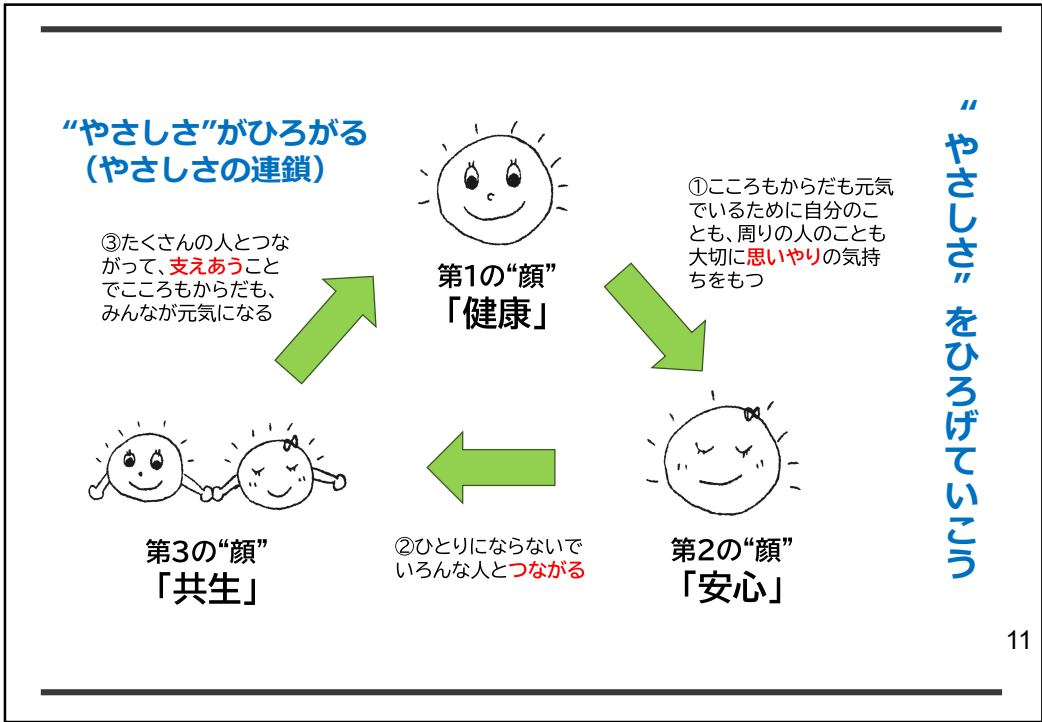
“やさしさ”がひろがる
（やさしさの連鎖）

“やさしさ”をひろげていこう

第1の“顔”
「健康」

①こころもからだも元気でいるために自分のことも、周りの人のことも大切に思いやりの気持ちをもつ

第2の“顔”
「安心」

②ひとりにならないでいろんな人とつながる

第3の“顔”
「共生」

③たくさんの人とつながって、支えあうことでこころもからだも、みんなが元気になる

11